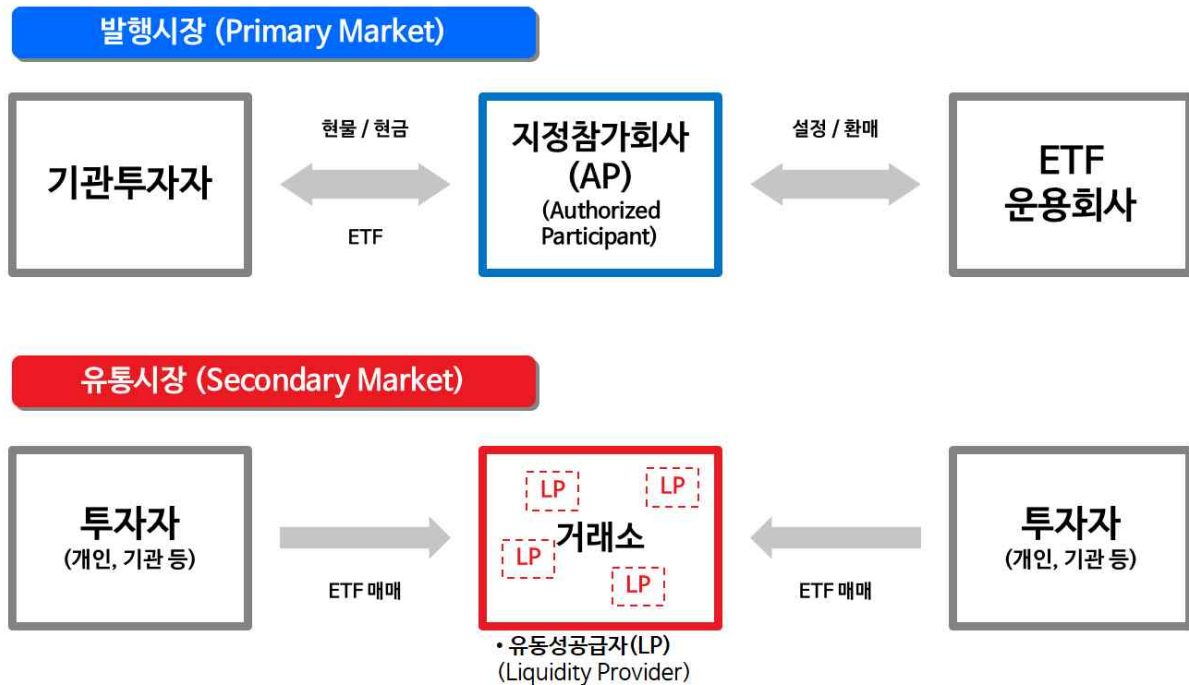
발행시장 (Primary Market)

기관투자자

현물 / 현금

ETF

지정참가회사 (AP) (Authorized Participant)

설정 / 환매

ETF 운용회사

유통시장 (Secondary Market)

투자자 (개인, 기관 등)

ETF 매매

LP

LP

거래소

LP

LP

• 유동성공급자(LP) (Liquidity Provider)

ETF 매매

투자자 (개인, 기관 등)